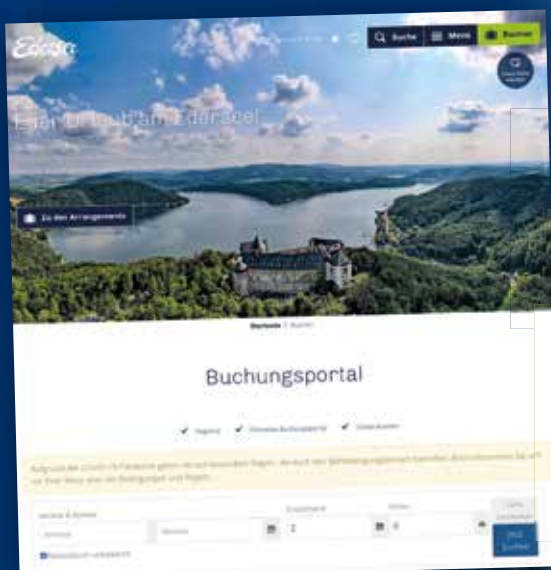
Edersee

Suche
Menü
Buchen

Ein Urlaub am Edersee!

Zu den Arrangements

Startseite | Buchen

Buchungsportal

Regional
Sicheres Buchungsportal
Lokale Anbieter

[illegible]

Anreise & Abreise
Anreise
Abreise
Erwachsene
2
Kinder
0
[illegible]
Jetzt suchen
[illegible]